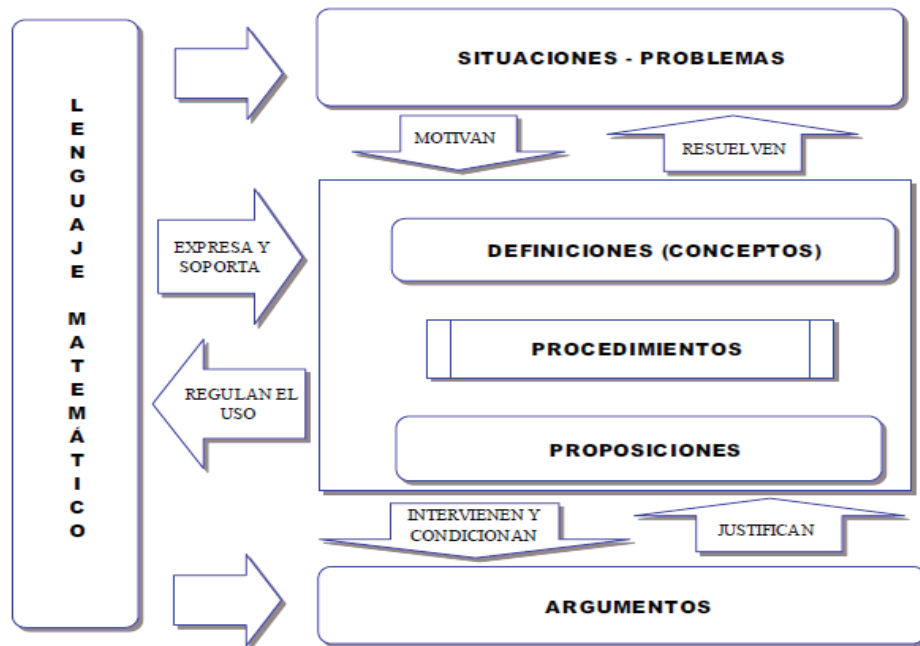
LENGUAJE MATEMÁTICO

SITUACIONES - PROBLEMAS

MOTIVAN

RESUELVEN

EXPRESA Y SOPORTA

DEFINICIONES (CONCEPTOS)

PROCEDIMIENTOS

REGULAN EL USO

PROPOSICIONES

INTERVIENEN Y CONDICIONAN

JUSTIFICAN

ARGUMENTOS